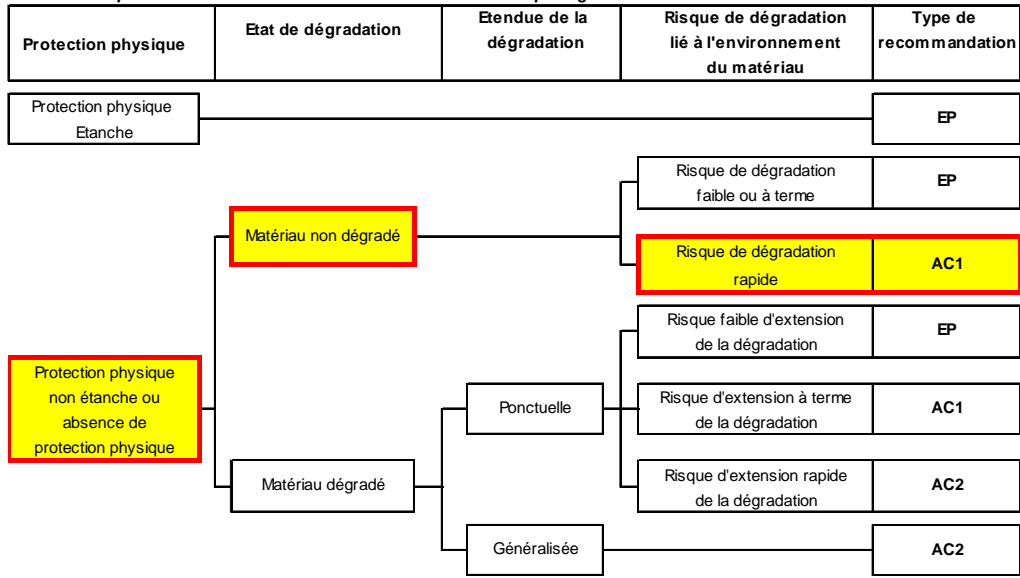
Protection physique

Etat de dégradation

Etendue de la dégradation

Risque de dégradation lié à l'environnement du matériau

Type de recommandation

Protection physique Etanche

EP

Matériau non dégradé

Risque de dégradation faible ou à terme

EP

Risque de dégradation rapide

AC1

Protection physique non étanche ou absence de protection physique

Matériau dégradé

Ponctuelle

Risque faible d'extension de la dégradation

EP

Risque d'extension à terme de la dégradation

AC1

Risque d'extension rapide de la dégradation

AC2

Généralisée

AC2